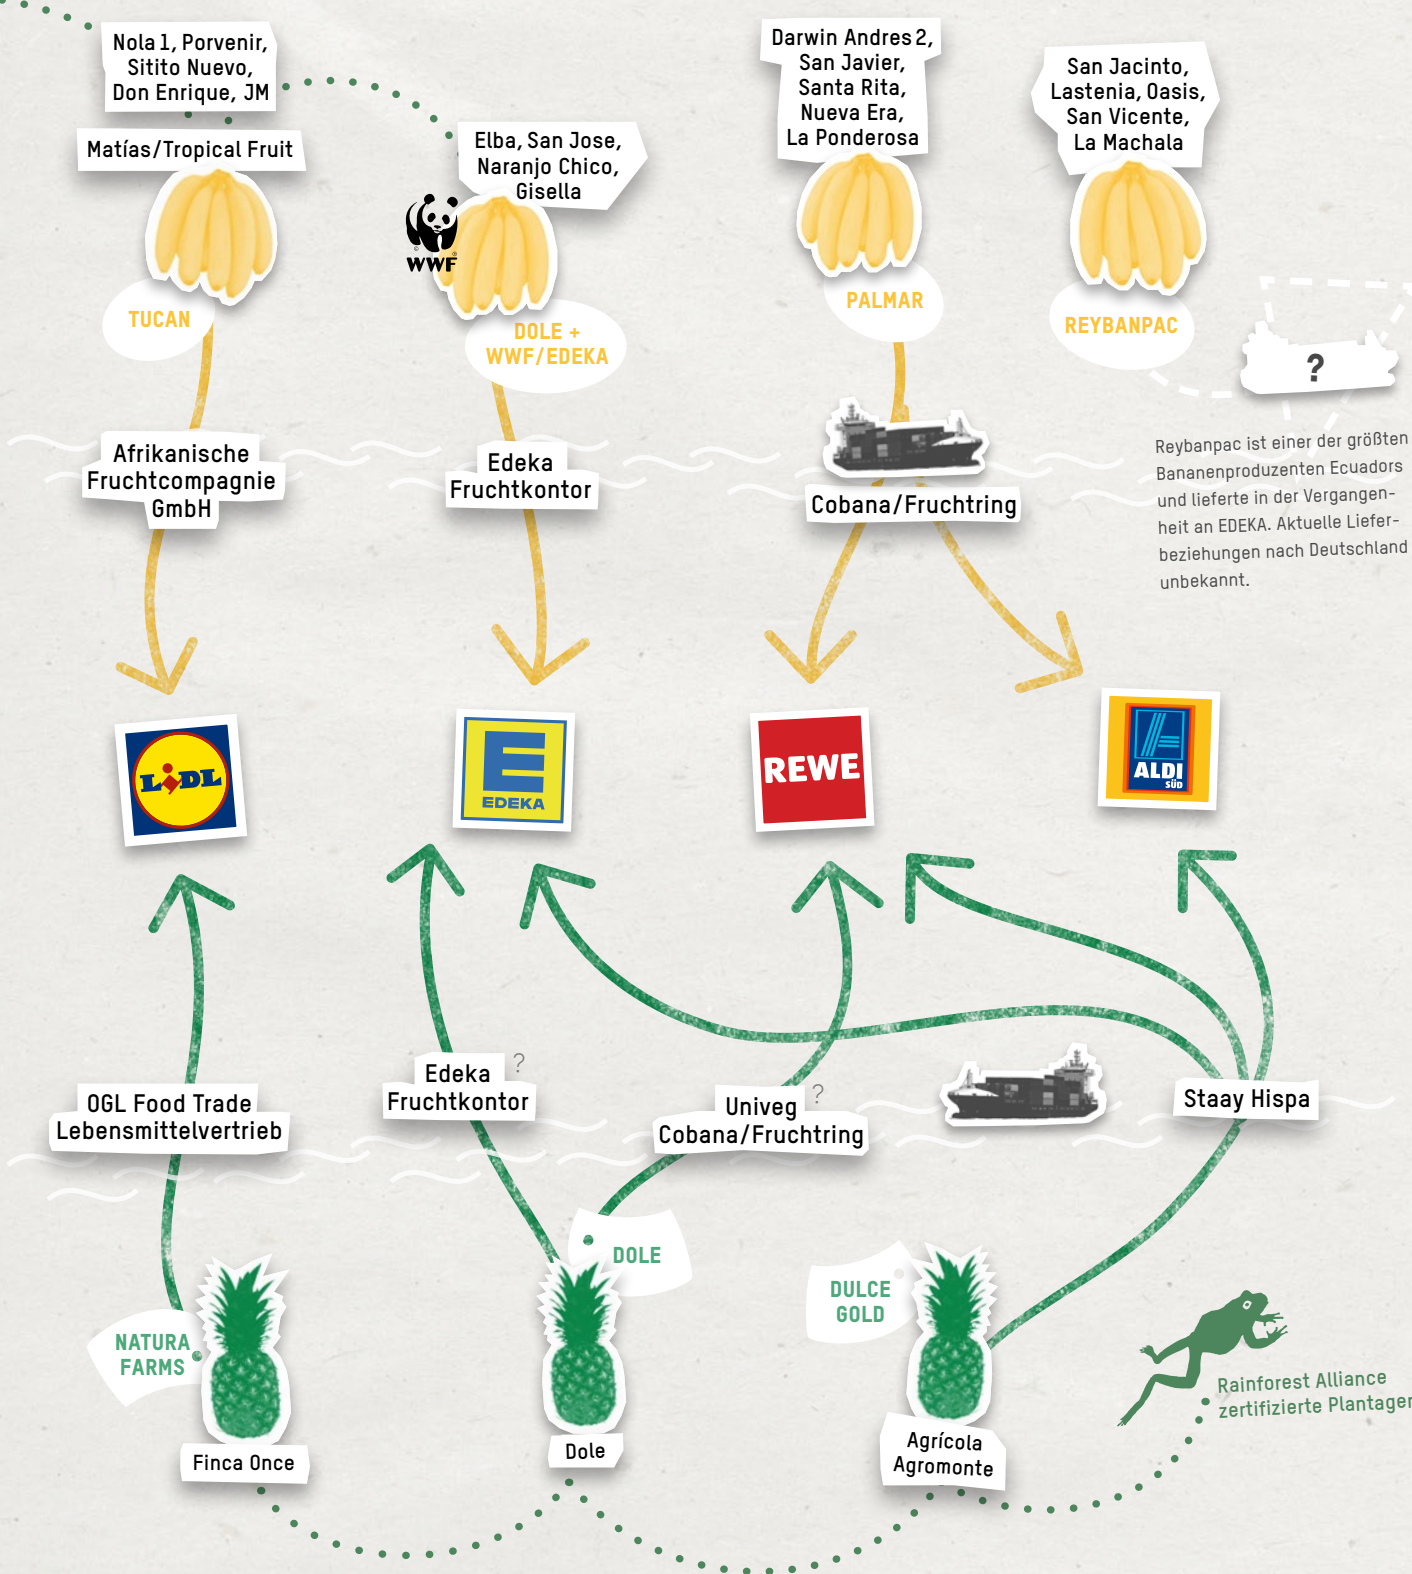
Nola 1, Porvenir, Sitito Nuevo, Don Enrique, JM

Matías/Tropical Fruit

TUCAN

Elba, San Jose, Naranjo Chico, Gisella

WWF

DOLE + WWF/EDEKA

Darwin Andres 2, San Javier, Santa Rita, Nueva Era, La Ponderosa

PALMAR

San Jacinto, Lastenia, Oasis, San Vicente, La Machala

REYBANPAC

?

Reybanpac ist einer der größten Bananenproduzenten Ecuadors und lieferte in der Vergangenheit an EDEKA. Aktuelle Lieferbeziehungen nach Deutschland unbekannt.

Afrikanische Fruchtcompagnie GmbH

Edeka Fruchtkontor

Cobana/Fruchtring

LIDL

EDEKA

REWE

ALDI SÜD

OGL Food Trade Lebensmittelvertrieb

Edeka Fruchtkontor ?

Univeg Cobana/Fruchtring ?

Staay Hispa

DOLE

DULCE GOLD

NATURA FARMS

Finca Once

Dole

Agrícola Agromonte

Rainforest Alliance zertifizierte Plantagen